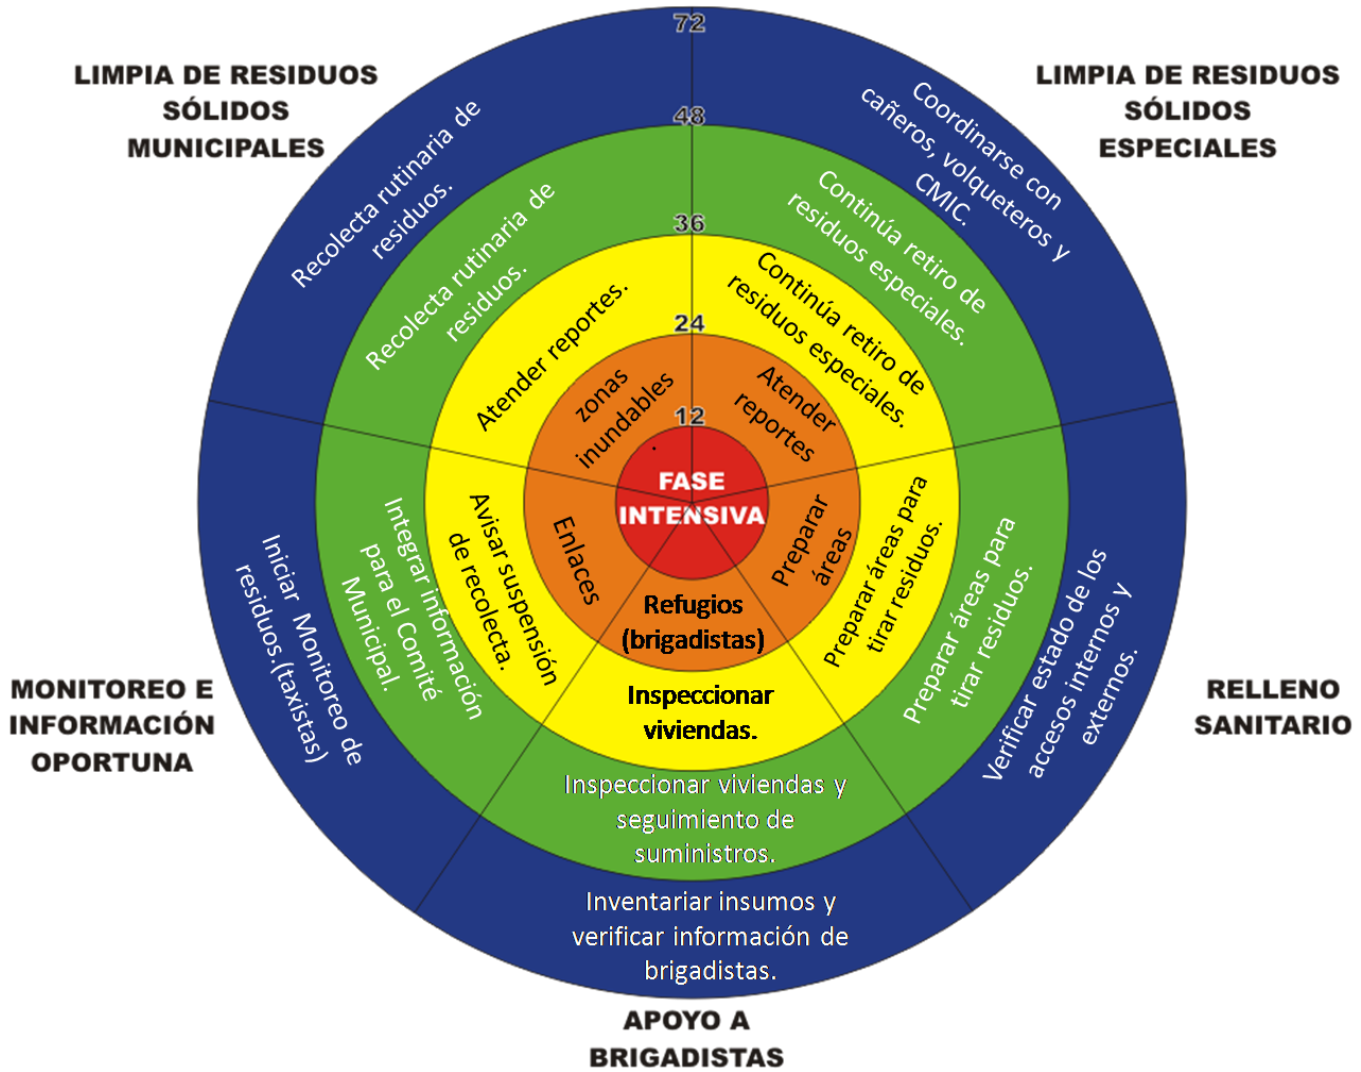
72

LIMPIA DE RESIDUOS SÓLIDOS MUNICIPALES

LIMPIA DE RESIDUOS SÓLIDOS ESPECIALES

48

Recolecta rutinaria de residuos.

Coordinarse con cañeros, volqueteros y CMIC.

36

Recolecta rutinaria de residuos.

Continúa retiro de residuos especiales.

24

Atender reportes.

Continúa retiro de residuos especiales.

12

zonas inundables

Atender reportes

FASE INTENSIVA

Enlaces

Preparar áreas

Refugios (brigadistas)

Avisar suspensión de recolecta.

Preparar áreas para tirar residuos.

Inspeccionar viviendas.

Integrar información para el Comité Municipal.

Preparar áreas para tirar residuos.

Iniciar Monitoreo de residuos.(taxistas)

Verificar estado de los accesos internos y externos.

Inspeccionar viviendas y seguimiento de suministros.

MONITOREO E INFORMACIÓN OPORTUNA

RELLENO SANITARIO

Inventariar insumos y verificar información de brigadistas.

APOYO A BRIGADISTAS